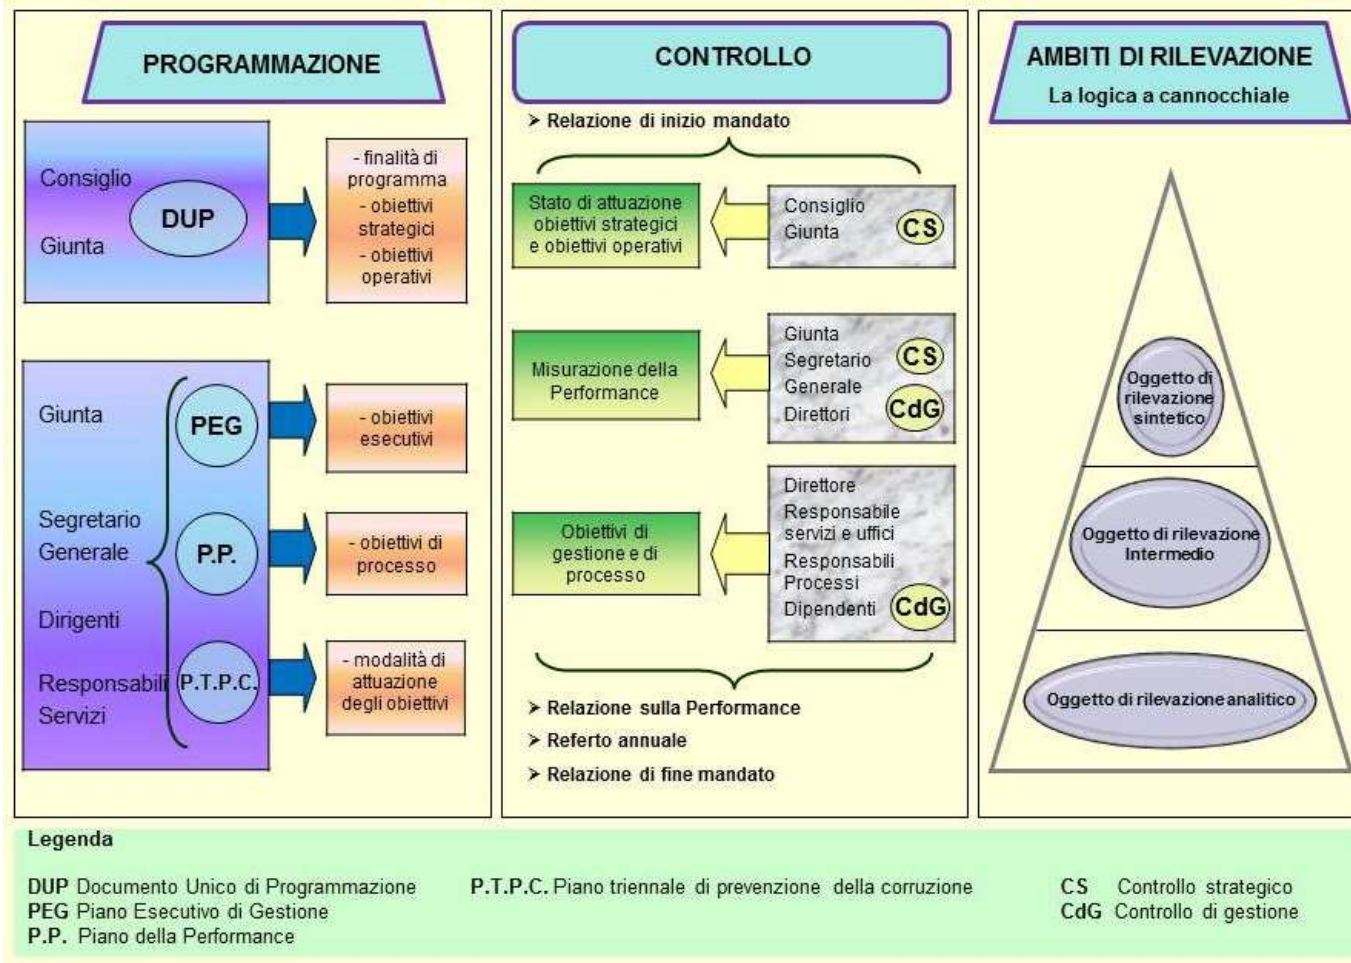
PROGRAMMAZIONE

Consiglio
DUP
Giunta

- finalità di programma
- obiettivi strategici
- obiettivi operativi

Giunta
PEG
- obiettivi esecutivi

Segretario Generale
P.P.
- obiettivi di processo

Dirigenti

Responsabili Servizi
P.T.P.C.
- modalità di attuazione degli obiettivi

CONTROLLO

➤ Relazione di inizio mandato

Stato di attuazione obiettivi strategici e obiettivi operativi
Consiglio
Giunta
CS

Misurazione della Performance
Giunta
Segretario Generale
Direttori
CS
CdG

Obiettivi di gestione e di processo
Direttore
Responsabile servizi e uffici
Responsabili Processi
Dipendenti
CdG

➤ Relazione sulla Performance
➤ Referto annuale
➤ Relazione di fine mandato

AMBITI DI RILEVAZIONE
La logica a cannocchiale

Oggetto di rilevazione sintetico

Oggetto di rilevazione Intermedio

Oggetto di rilevazione analitico

Legenda

DUP Documento Unico di Programmazione
PEG Piano Esecutivo di Gestione
P.P. Piano della Performance

P.T.P.C. Piano triennale di prevenzione della corruzione

CS Controllo strategico
CdG Controllo di gestione